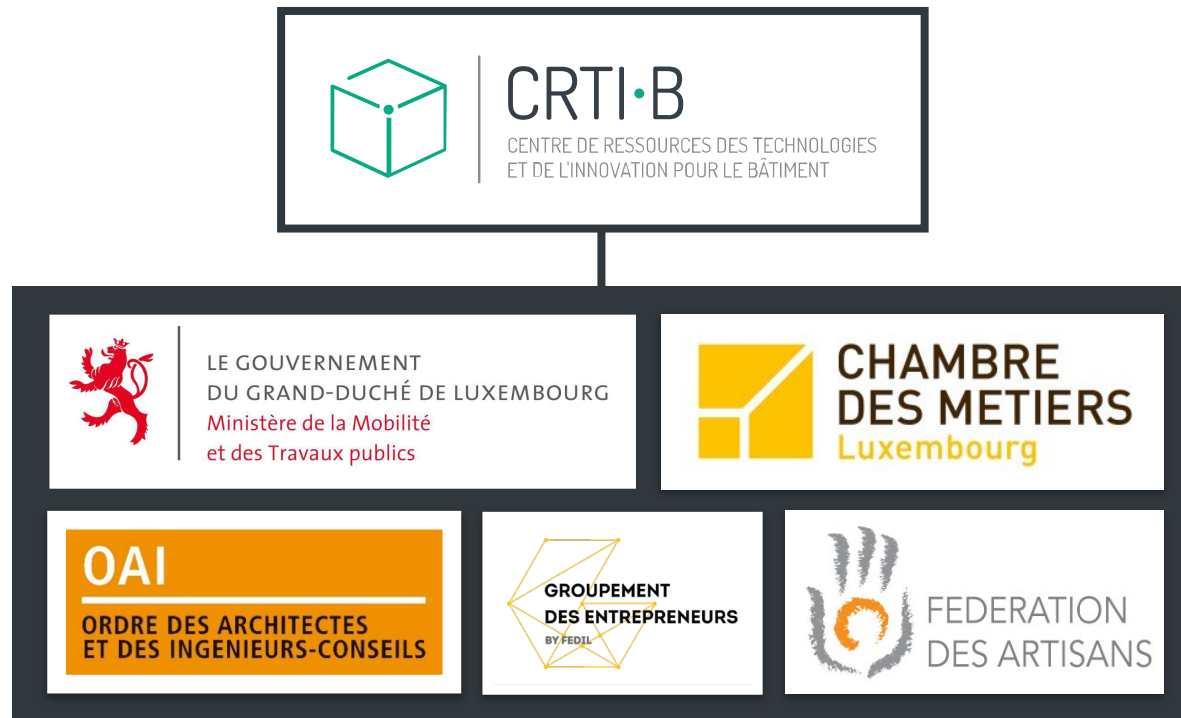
CRTI·B
CENTRE DE RESSOURCES DES TECHNOLOGIES ET DE L'INNOVATION POUR LE BÂTIMENT

LE GOUVERNEMENT DU GRAND-DUCHÉ DE LUXEMBOURG
Ministère de la Mobilité et des Travaux publics

CHAMBRE DES METIERS
Luxembourg

OAI
ORDRE DES ARCHITECTES ET DES INGENIEURS-CONSEILS

GROUPEMENT DES ENTREPRENEURS
BY FEDIL

FEDERATION DES ARTISANS